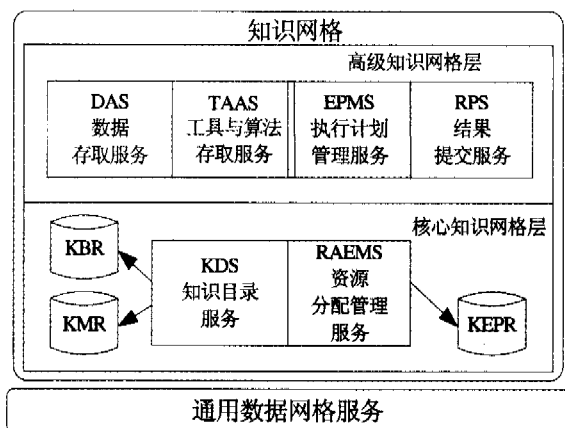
知识网格

高级知识网格层

DAS
数据
存取服务

TAAS
工具与算法
存取服务

EPMS
执行计划
管理服务

RPS
结果
提交服务

核心知识网格层

KBR

KMR

KDS
知识目录
服务

RAEMS
资源
分配管理
服务

KEPR

通用数据网格服务